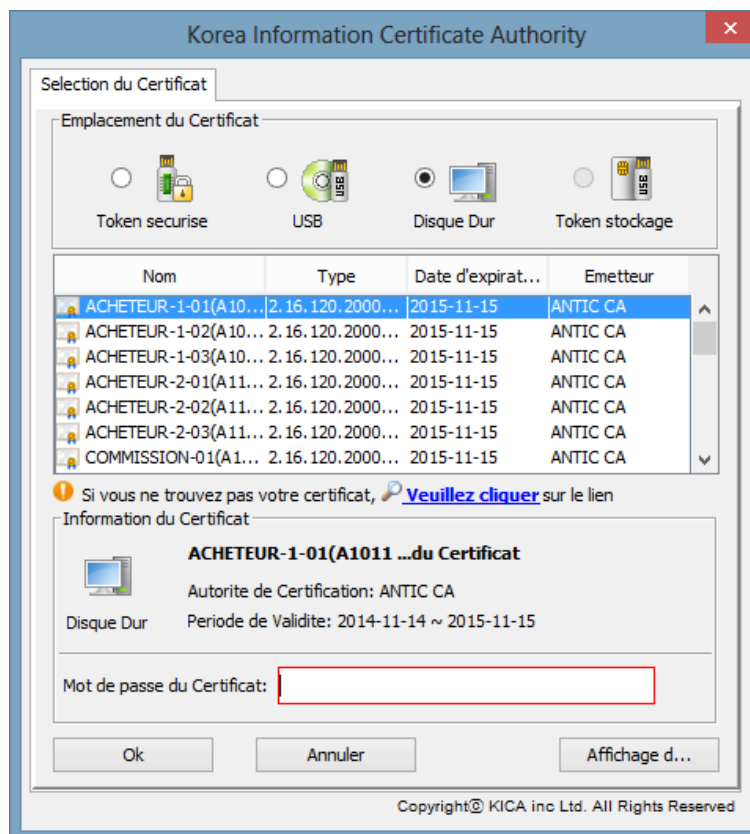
Korea Information Certificate Authority

Selection du Certificat

Emplacement du Certificat

Token securise

USB

Disque Dur

Token stockage

| Nom | Type | Date d'expirat... | Emetteur |
|---|---|---|---|
| ACHETEUR-1-01(A10... | 2.16.120.2000... | 2015-11-15 | ANTIC CA |
| ACHETEUR-1-02(A10... | 2.16.120.2000... | 2015-11-15 | ANTIC CA |
| ACHETEUR-1-03(A10... | 2.16.120.2000... | 2015-11-15 | ANTIC CA |
| ACHETEUR-2-01(A11... | 2.16.120.2000... | 2015-11-15 | ANTIC CA |
| ACHETEUR-2-02(A11... | 2.16.120.2000... | 2015-11-15 | ANTIC CA |
| ACHETEUR-2-03(A11... | 2.16.120.2000... | 2015-11-15 | ANTIC CA |
| COMMISSION-01(A1... | 2.16.120.2000... | 2015-11-15 | ANTIC CA |

Si vous ne trouvez pas votre certificat, Veuillez cliquer sur le lien

Information du Certificat

ACHETEUR-1-01(A1011 ...du Certificat

Autorite de Certification: ANTIC CA

Periode de Validite: 2014-11-14 ~ 2015-11-15

Disque Dur

Mot de passe du Certificat:

Ok

Annuler

Affichage d...

Copyright© KICA inc Ltd. All Rights Reserved